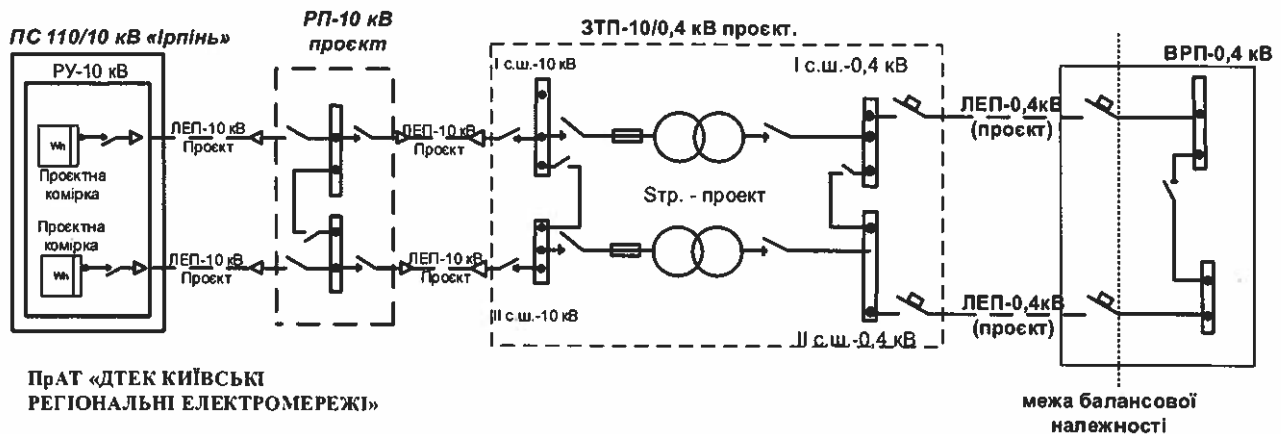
ПС 110/10 кВ «Ірпінь»

РУ-10 кВ

Wh

Проєктна комірка

Проєктна комірка

Wh

ЛЕП-10 кВ Проєкт

ЛЕП-10 кВ Проєкт

РП-10 кВ проєкт

ЛЕП-10 кВ Проєкт

ЛЕП-10 кВ Проєкт

ЗТП-10/0,4 кВ проєкт.

I с.ш.-10 кВ

II с.ш.-10 кВ

Sтр. - проект

I с.ш.-0,4 кВ

II с.ш.-0,4 кВ

ЛЕП-0,4кВ (проєкт)

ЛЕП-0,4кВ (проєкт)

ВРП-0,4 кВ

ПрАТ «ДТЕК КИЇВСЬКІ РЕГІОНАЛЬНІ ЕЛЕКТРОМЕРЕЖІ»

межа балансової належності